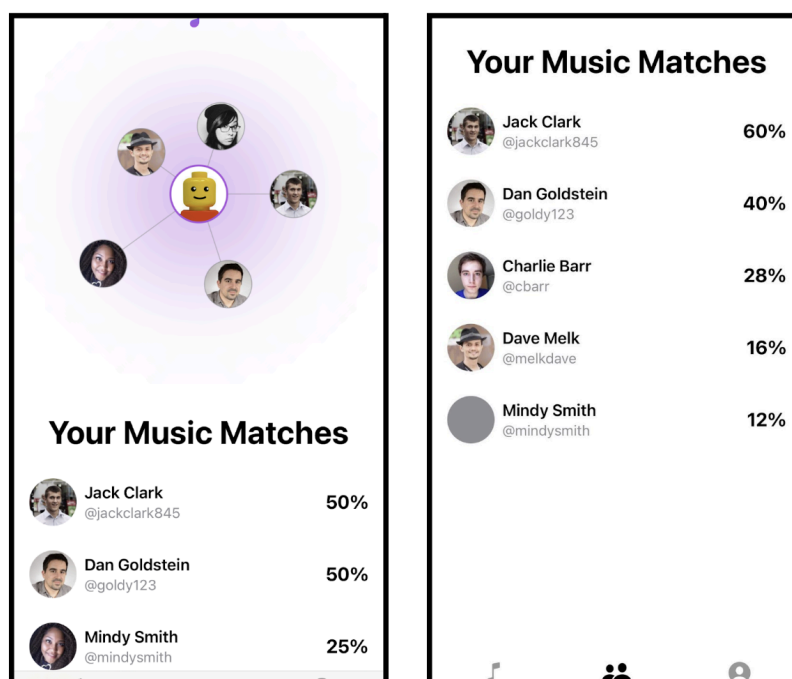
Your Music Matches

Jack Clark
@jackclark845
50%

Dan Goldstein
@goldy123
50%

Mindy Smith
@mindysmith
25%

Your Music Matches

Jack Clark
@jackclark845
60%

Dan Goldstein
@goldy123
40%

Charlie Barr
@cbarr
28%

Dave Melk
@melkdave
16%

Mindy Smith
@mindysmith
12%